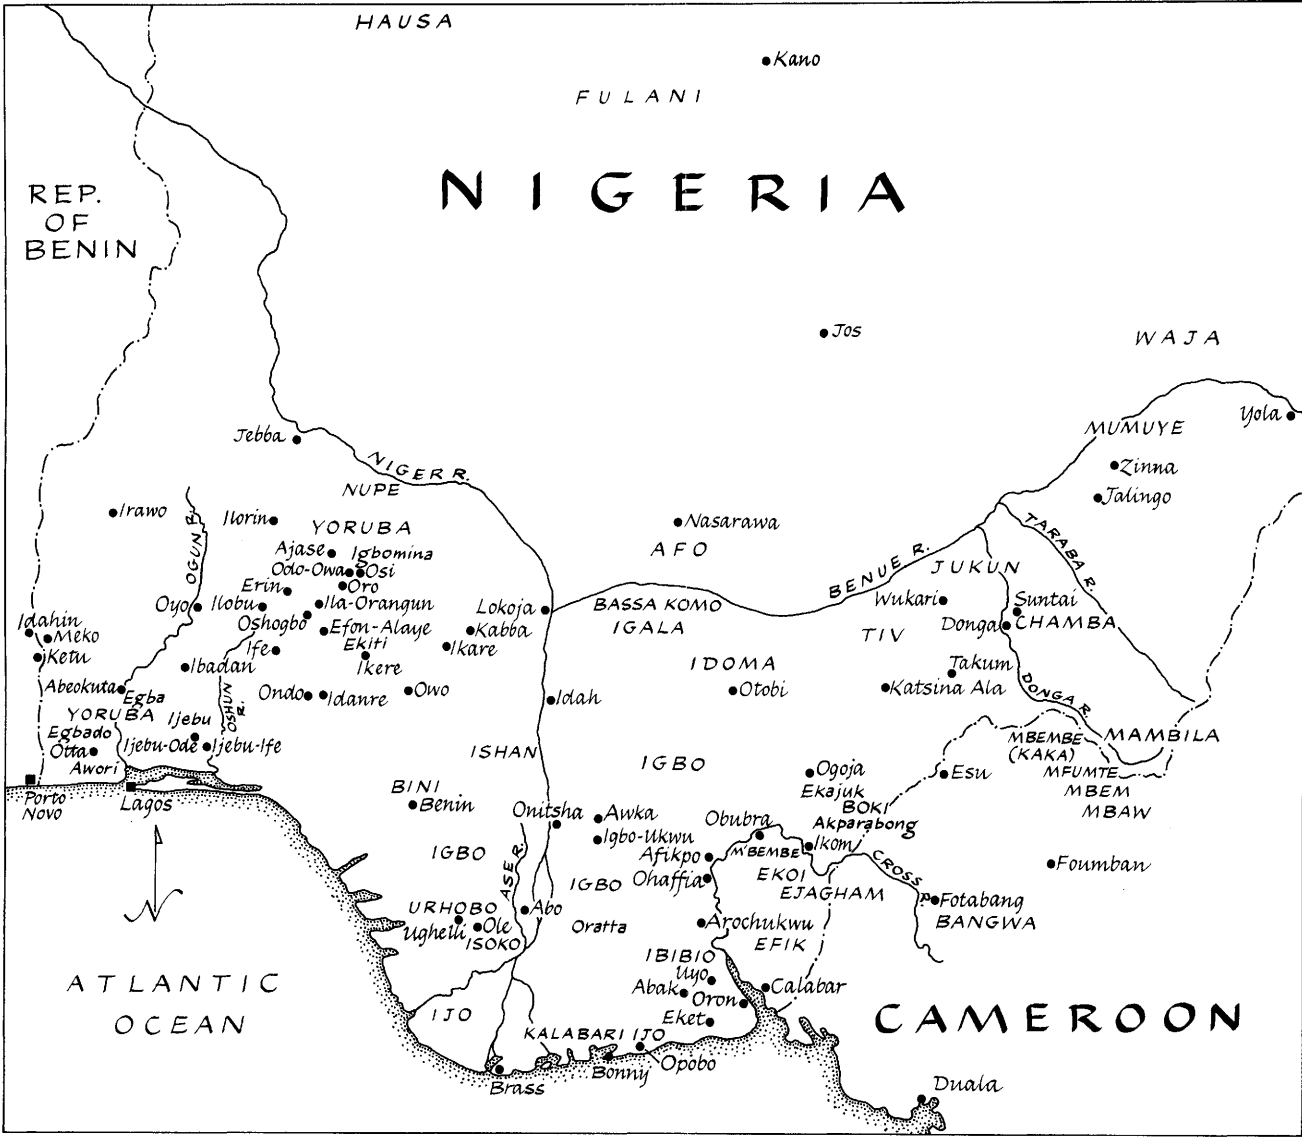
HAUSA

Kano

FULANI

NIGERIA

REP. OF BENIN

Jos

WAJA

Yola

MUMUYE

Zinna

Jalingo

Jebba

NIGER R.

NUPE

Irawo

Ilorin

YORUBA

Nasarawa

AFO

OGUN R.

Ajase

Igbomina

Odo-Owa

Osi

Oro

Erin

Oyo

Ilobu

Ila-Orangun

Oshogbo

Efon-Alaye

Ekiti

Ife

Ikere

Lokoja

Kabba

Ikare

BASSA KOMO

IGALA

BENUE R.

TARABA R.

JUKUN

Wukari

Suntai

CHAMBA

Donga

TIV

Idahin

Meko

Ketu

Ibadan

Abeokuta

Egba

YORUBA

Egbado

Otta

Awori

Ijebu

Ijebu-Ode

Ijebu-Ife

OSHUN R.

Ondo

Idanre

Owo

IDOMA

Otobi

Idah

Takum

Katsina Ala

DONGA R.

MBEMBE (KAKA)

MAMBILA

MFUMTE

MBEM

MBAW

Porto Novo

Lagos

ISHAN

BINI

Benin

IGBO

Ogoja

Ekajuk

Esu

BOKI

Akparabong

Onitsha

Awka

Igbo-Ukwu

Afikpo

Obubra

M'BEMBE

Ikom

IGBO

ASE R.

IGBO

Ohaffia

EKOI

EJAGHAM

CROSS R.

Fotabang

BANGWA

Foumban

URHOBO

Ughelli

Ole

ISOKO

Abo

Oratta

Arochukwu

EFIK

IBIBIO

Uyo

Abak

Oron

Calabar

Eket

ATLANTIC OCEAN

IJO

KALABARI IJO

Brass

Bonny

Opobo

CAMEROON

Duala

N